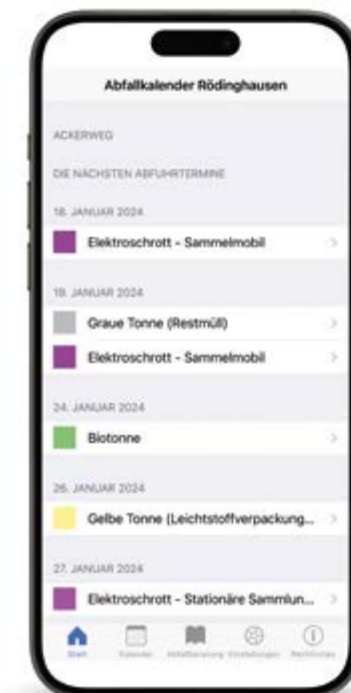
Abfallkalender Rödinghausen

ACKERWEG

DIE NÄCHSTEN ABFUHRTERMINE

18. JANUAR 2024

Elektroschrott - Sammelmobil

19. JANUAR 2024

Graue Tonne (Restmüll)

Elektroschrott - Sammelmobil

24. JANUAR 2024

Biotonne

26. JANUAR 2024

Gelbe Tonne (Leichtstoffverpackung...

27. JANUAR 2024

Elektroschrott - Stationäre Sammlun...

Start Kalender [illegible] Einstellungen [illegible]